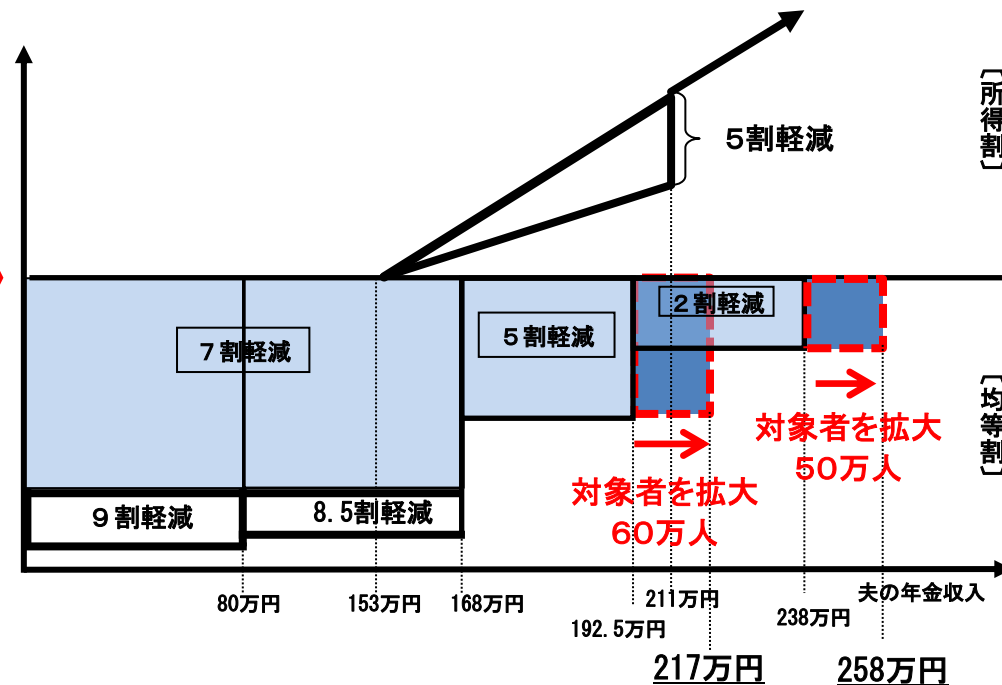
〔所得割〕

５割軽減

〔均等割〕

７割軽減

５割軽減

２割軽減

９割軽減

8.5割軽減

対象者を拡大
50万人

対象者を拡大
60万人

80万円

153万円

168万円

192.5万円

211万円

238万円

夫の年金収入

217万円

258万円